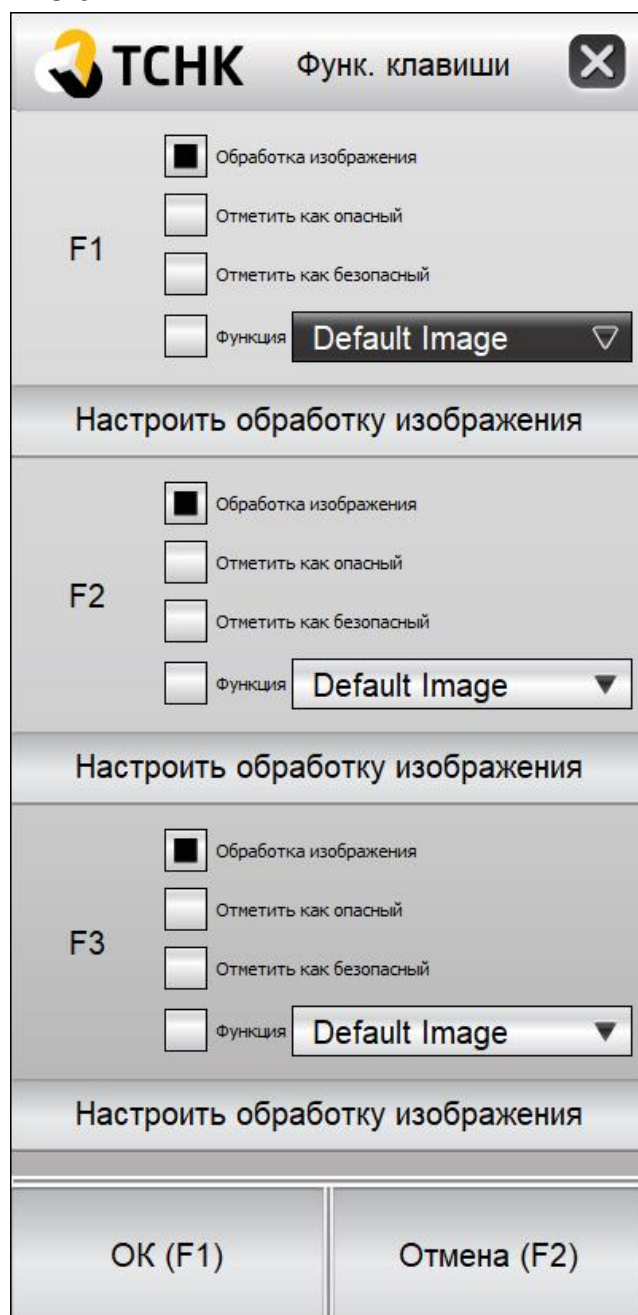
ТСНК Функ. клавиши

F1
Обработка изображения
Отметить как опасный
Отметить как безопасный
Функция Default Image

Настроить обработку изображения

F2
Обработка изображения
Отметить как опасный
Отметить как безопасный
Функция Default Image

Настроить обработку изображения

F3
Обработка изображения
Отметить как опасный
Отметить как безопасный
Функция Default Image

Настроить обработку изображения

OK (F1)
Отмена (F2)